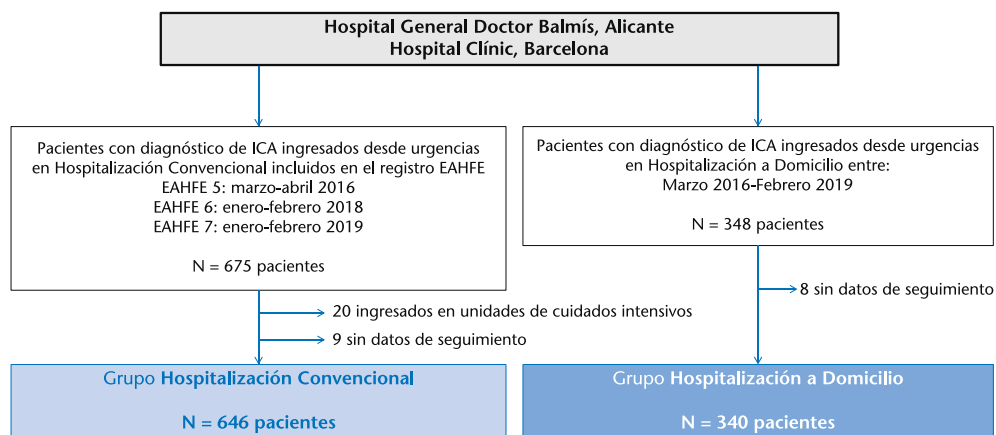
Hospital General Doctor Balmís, Alicante
Hospital Clínic, Barcelona

Pacientes con diagnóstico de ICA ingresados desde urgencias en Hospitalización Convencional incluidos en el registro EAHFE
EAHFE 5: marzo-abril 2016
EAHFE 6: enero-febrero 2018
EAHFE 7: enero-febrero 2019

N = 675 pacientes

Pacientes con diagnóstico de ICA ingresados desde urgencias en Hospitalización a Domicilio entre:
Marzo 2016-Febrero 2019

N = 348 pacientes

8 sin datos de seguimiento

20 ingresados en unidades de cuidados intensivos

9 sin datos de seguimiento

Grupo Hospitalización Convencional

N = 646 pacientes

Grupo Hospitalización a Domicilio

N = 340 pacientes